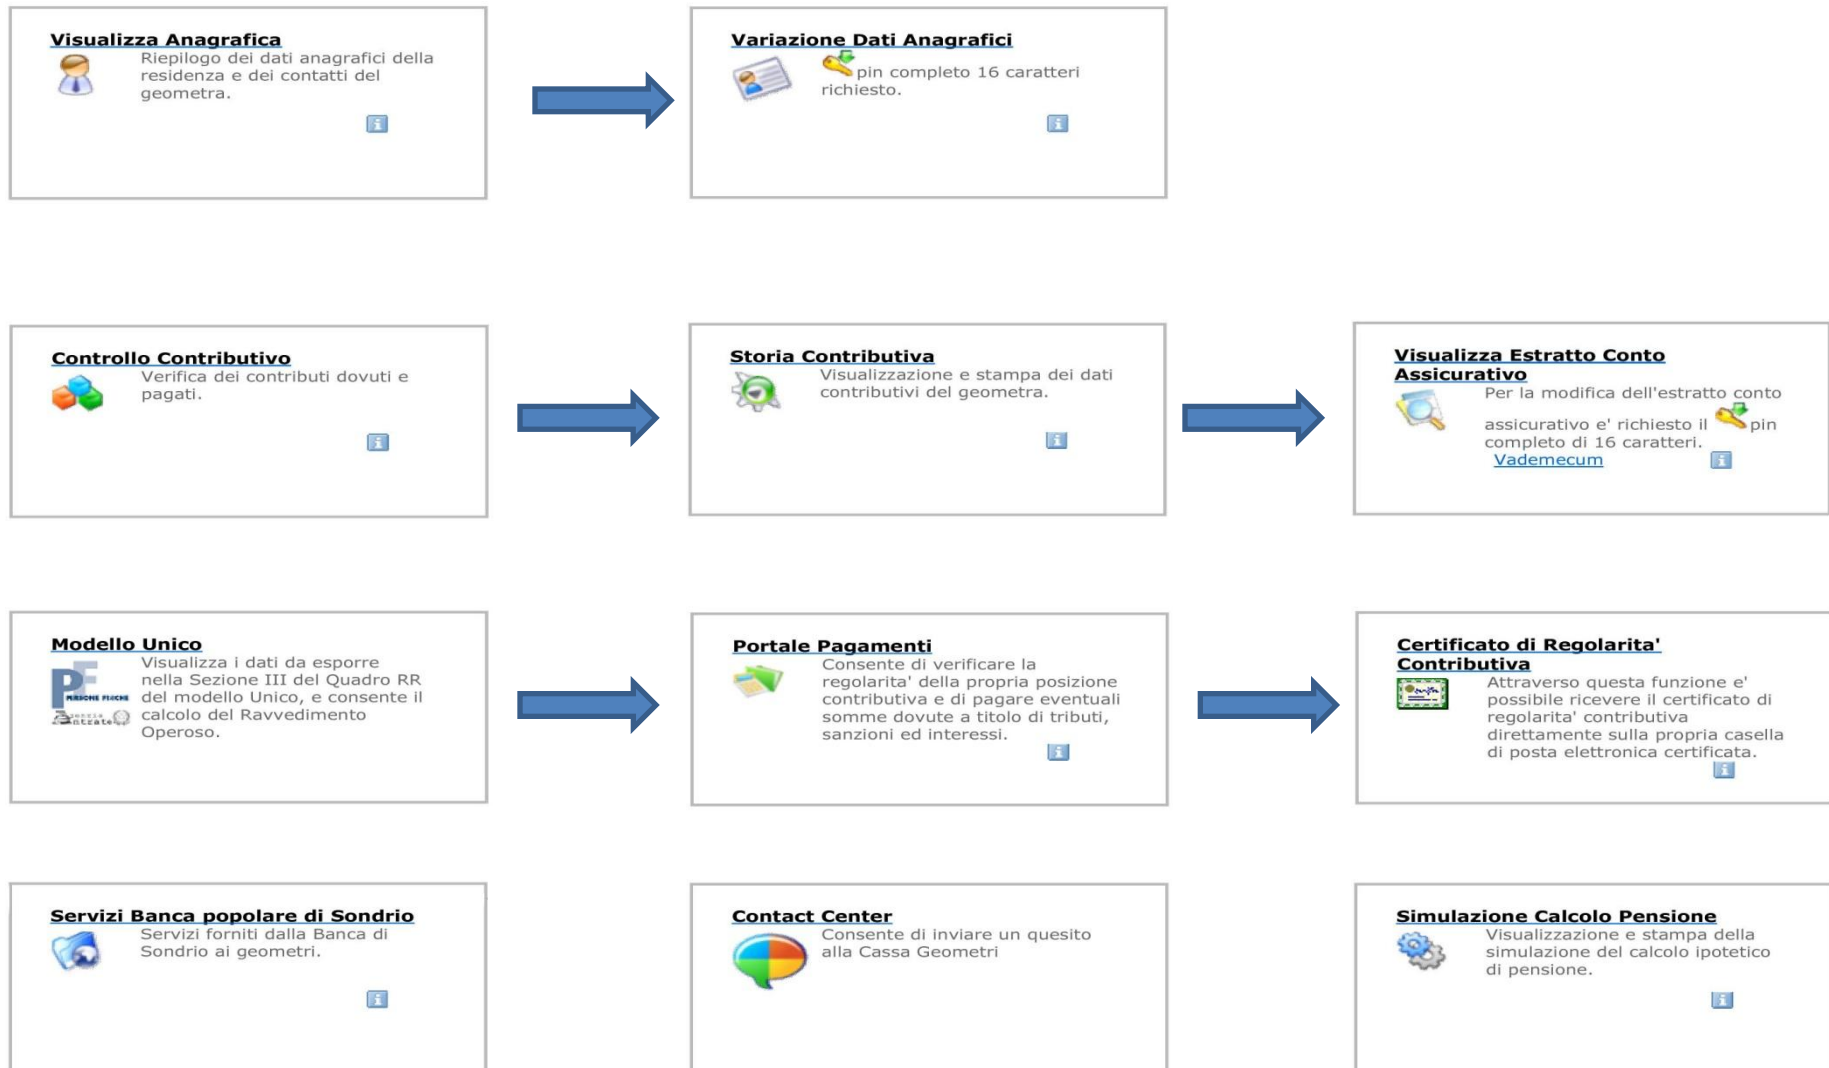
Visualizza Anagrafica
Riepilogo dei dati anagrafici della residenza e dei contatti del geometra.

Variazione Dati Anagrafici
pin completo 16 caratteri richiesto.

Controllo Contributivo
Verifica dei contributi dovuti e pagati.

Storia Contributiva
Visualizzazione e stampa dei dati contributivi del geometra.

Visualizza Estratto Conto Assicurativo
Per la modifica dell'estratto conto assicurativo e' richiesto il pin completo di 16 caratteri.
Vademecum

Modello Unico
PF PERSONE FISICHE
Agenzia Entrate
Visualizza i dati da esporre nella Sezione III del Quadro RR del modello Unico, e consente il calcolo del Ravvedimento Operoso.

Portale Pagamenti
Consente di verificare la regolarita' della propria posizione contributiva e di pagare eventuali somme dovute a titolo di tributi, sanzioni ed interessi.

Certificato di Regolarita' Contributiva
Attraverso questa funzione e' possibile ricevere il certificato di regolarita' contributiva direttamente sulla propria casella di posta elettronica certificata.

Servizi Banca popolare di Sondrio
Servizi forniti dalla Banca di Sondrio ai geometri.

Contact Center
Consente di inviare un quesito alla Cassa Geometri

Simulazione Calcolo Pensione
Visualizzazione e stampa della simulazione del calcolo ipotetico di pensione.